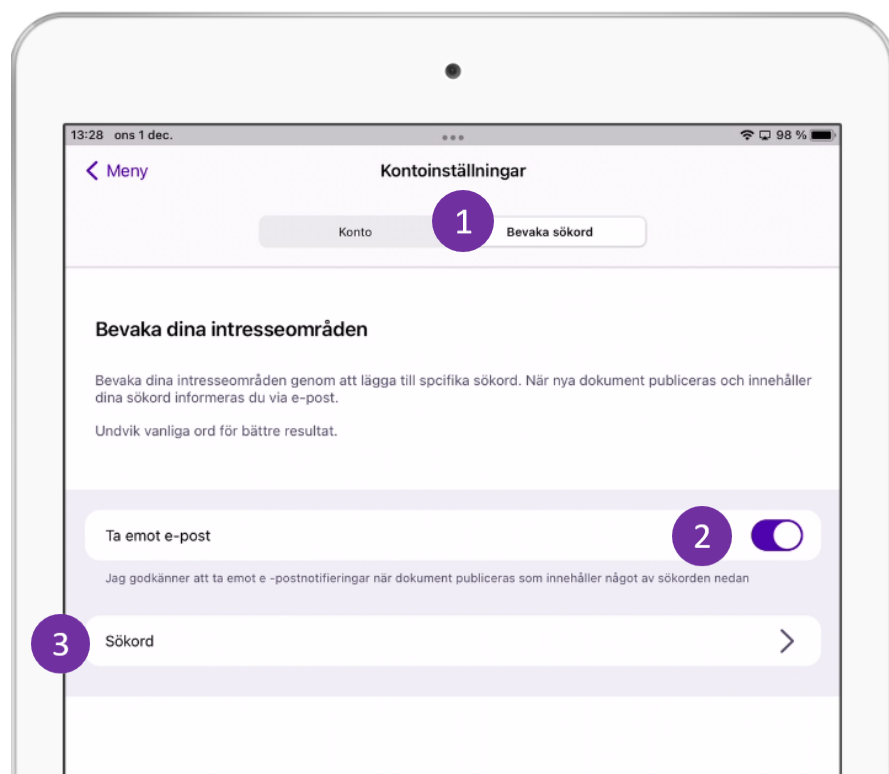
13:28 ons 1 dec.

98 %

Meny

Kontoinställningar

Konto

1

Bevaka sökord

Bevaka dina intresseområden

Bevaka dina intresseområden genom att lägga till spcifika sökord. När nya dokument publiceras och innehåller dina sökord informeras du via e-post.

Undvik vanliga ord för bättre resultat.

Ta emot e-post

2

Jag godkänner att ta emot e -postnotifieringar när dokument publiceras som innehåller något av sökorden nedan

3

Sökord